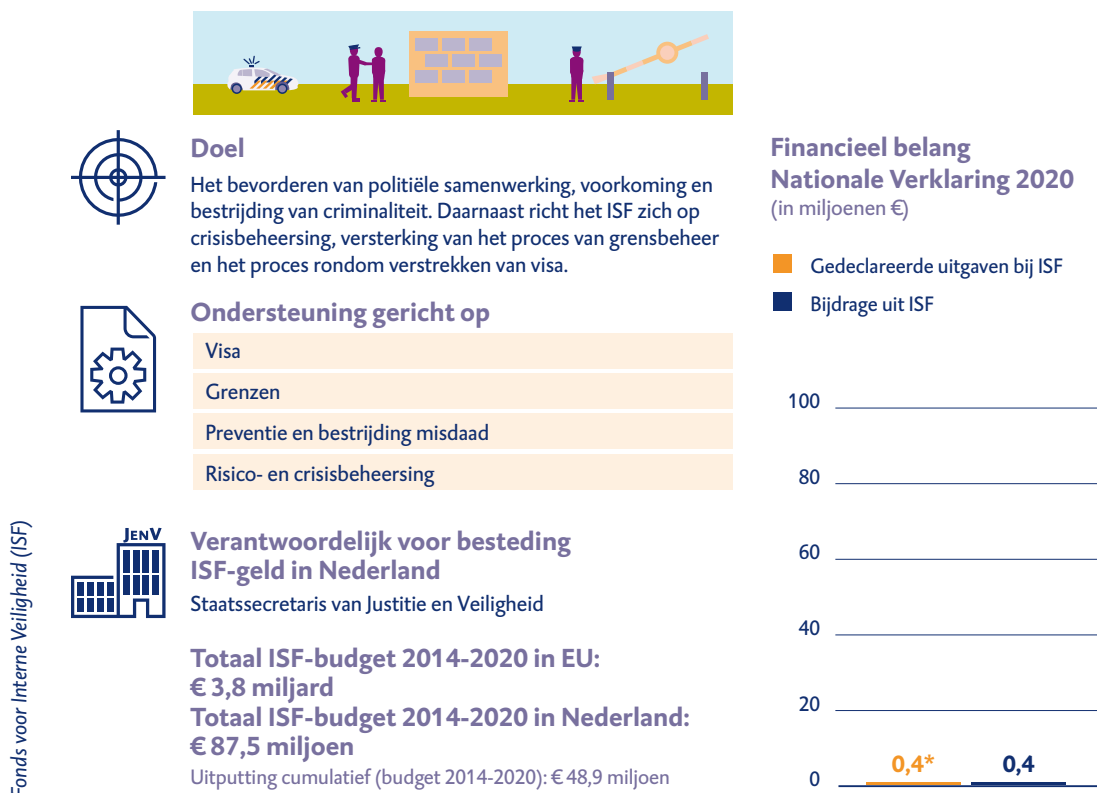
Doel

Het bevorderen van politiële samenwerking, voorkoming en bestrijding van criminaliteit. Daarnaast richt het ISF zich op crisisbeheersing, versterking van het proces van grensbeheer en het proces rondom verstrekken van visa.

Ondersteuning gericht op

Visa

Grenzen

Preventie en bestrijding misdaad

Risico- en crisisbeheersing

JenV

Verantwoordelijk voor besteding ISF-geld in Nederland

Staatssecretaris van Justitie en Veiligheid

Totaal ISF-budget 2014-2020 in EU: € 3,8 miljard

Totaal ISF-budget 2014-2020 in Nederland: € 87,5 miljoen

Uitputting cumulatief (budget 2014-2020): € 48,9 miljoen

Fonds voor Interne Veiligheid (ISF)

Financieel belang Nationale Verklaring 2020

(in miljoenen €)

Gedeclareerde uitgaven bij ISF

Bijdrage uit ISF

100

80

60

40

20

0

0,4*

0,4